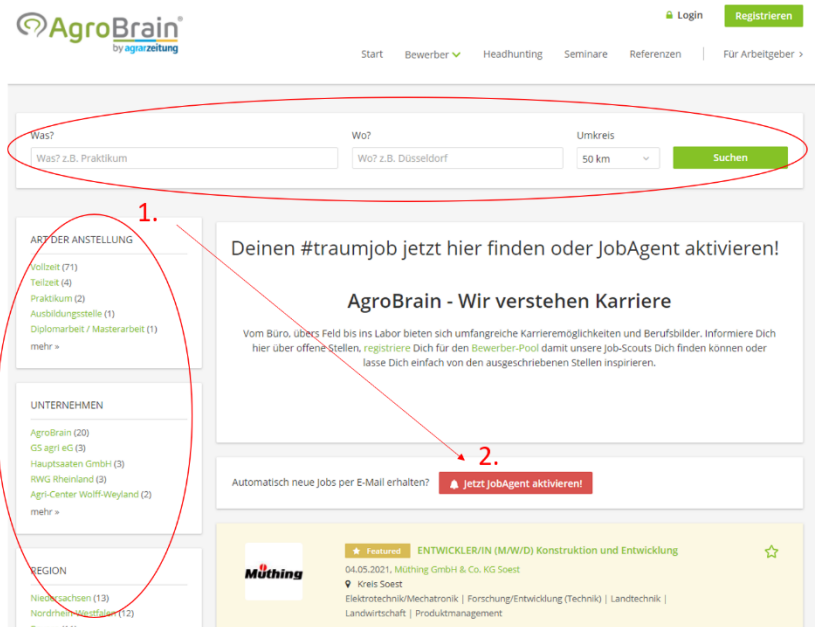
AgroBrain®
by agrarzeitung

Login
Registrieren

Start Bewerber Headhunting Seminare Referenzen Für Arbeitgeber ›

Was?
Was? z.B. Praktikum
Wo?
Wo? z.B. Düsseldorf
Umkreis
50 km
Suchen

1.

ART DER ANSTELLUNG
Vollzeit (71)
Teilzeit (4)
Praktikum (2)
Ausbildungsstelle (1)
Diplomarbeit / Masterarbeit (1)
mehr »

UNTERNEHMEN
AgroBrain (20)
GS agri eG (3)
Hauptsaaten GmbH (3)
RWG Rheinland (3)
Agri-Center Wolff-Weyland (2)
mehr »

REGION
Niedersachsen (13)
Nordrhein-Westfalen (12)

Deinen #traumjob jetzt hier finden oder JobAgent aktivieren!

AgroBrain - Wir verstehen Karriere

Vom Büro, übers Feld bis ins Labor bieten sich umfangreiche Karrieremöglichkeiten und Berufsbilder. Informiere Dich hier über offene Stellen, registriere Dich für den Bewerber-Pool damit unsere Job-Scouts Dich finden können oder lasse Dich einfach von den ausgeschriebenen Stellen inspirieren.

2.

Automatisch neue Jobs per E-Mail erhalten?
Jetzt JobAgent aktivieren!

Mūthing
Featured ENTWICKLER/IN (M/W/D) Konstruktion und Entwicklung
04.05.2021, Mūthing GmbH & Co. KG Soest
Kreis Soest
Elektrotechnik/Mechatronik | Forschung/Entwicklung (Technik) | Landtechnik | Landwirtschaft | Produktmanagement